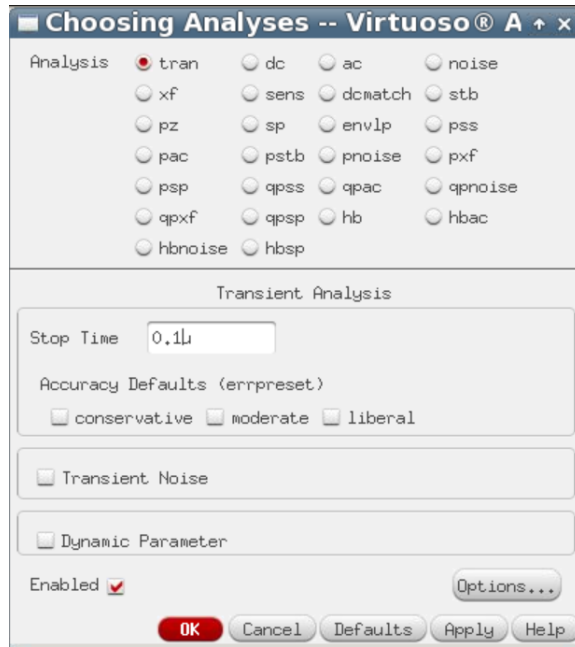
Choosing Analyses -- Virtuoso® A

Analysis tran dc ac noise
xf sens dcmatch stb
pz sp envlp pss
pac pstb pnoise pxf
psp qpss qpac qpnoise
qpxf qpsp hb hbac
hbnoise hbsp

Transient Analysis

Stop Time 0.1µ

Accuracy Defaults (errpreset)
conservative moderate liberal

Transient Noise

Dynamic Parameter

Enabled

Options...

OK Cancel Defaults Apply Help